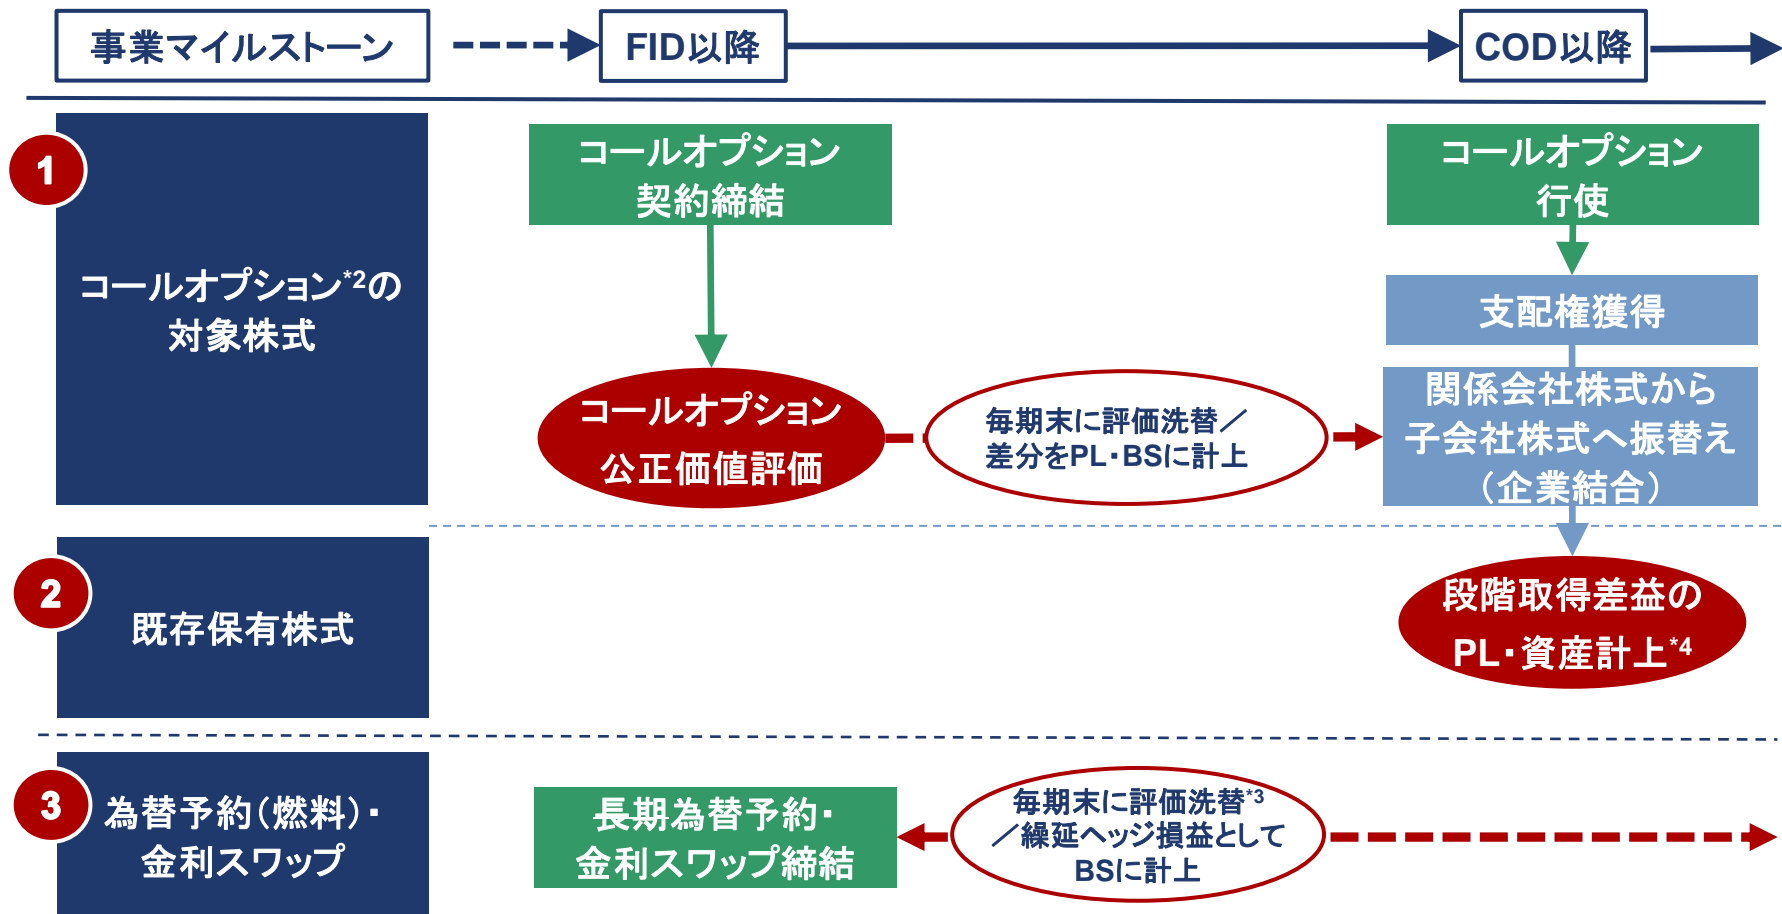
事業マイルストーン

FID以降

COD以降

1

コールオプション$^{*2}$の対象株式

コールオプション契約締結

コールオプション公正価値評価

毎期末に評価洗替／差分をPL･BSに計上

コールオプション行使

支配権獲得

関係会社株式から子会社株式へ振替え（企業結合）

2

既存保有株式

段階取得差益のPL･資産計上$^{*4}$

3

為替予約（燃料）･金利スワップ

長期為替予約･金利スワップ締結

毎期末に評価洗替$^{*3}$／繰延ヘッジ損益としてBSに計上